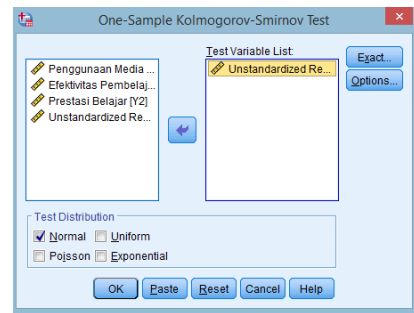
One-Sample Kolmogorov-Smirnov Test

Penggunaan Media ...
Efektivitas Pembelaj...
Prestasi Belajar [Y2]
Unstandardized Re...

Test Variable List:
Unstandardized Re...

Exact...
Options...

Test Distribution
Normal
Uniform
Poisson
Exponential

OK
Paste
Reset
Cancel
Help